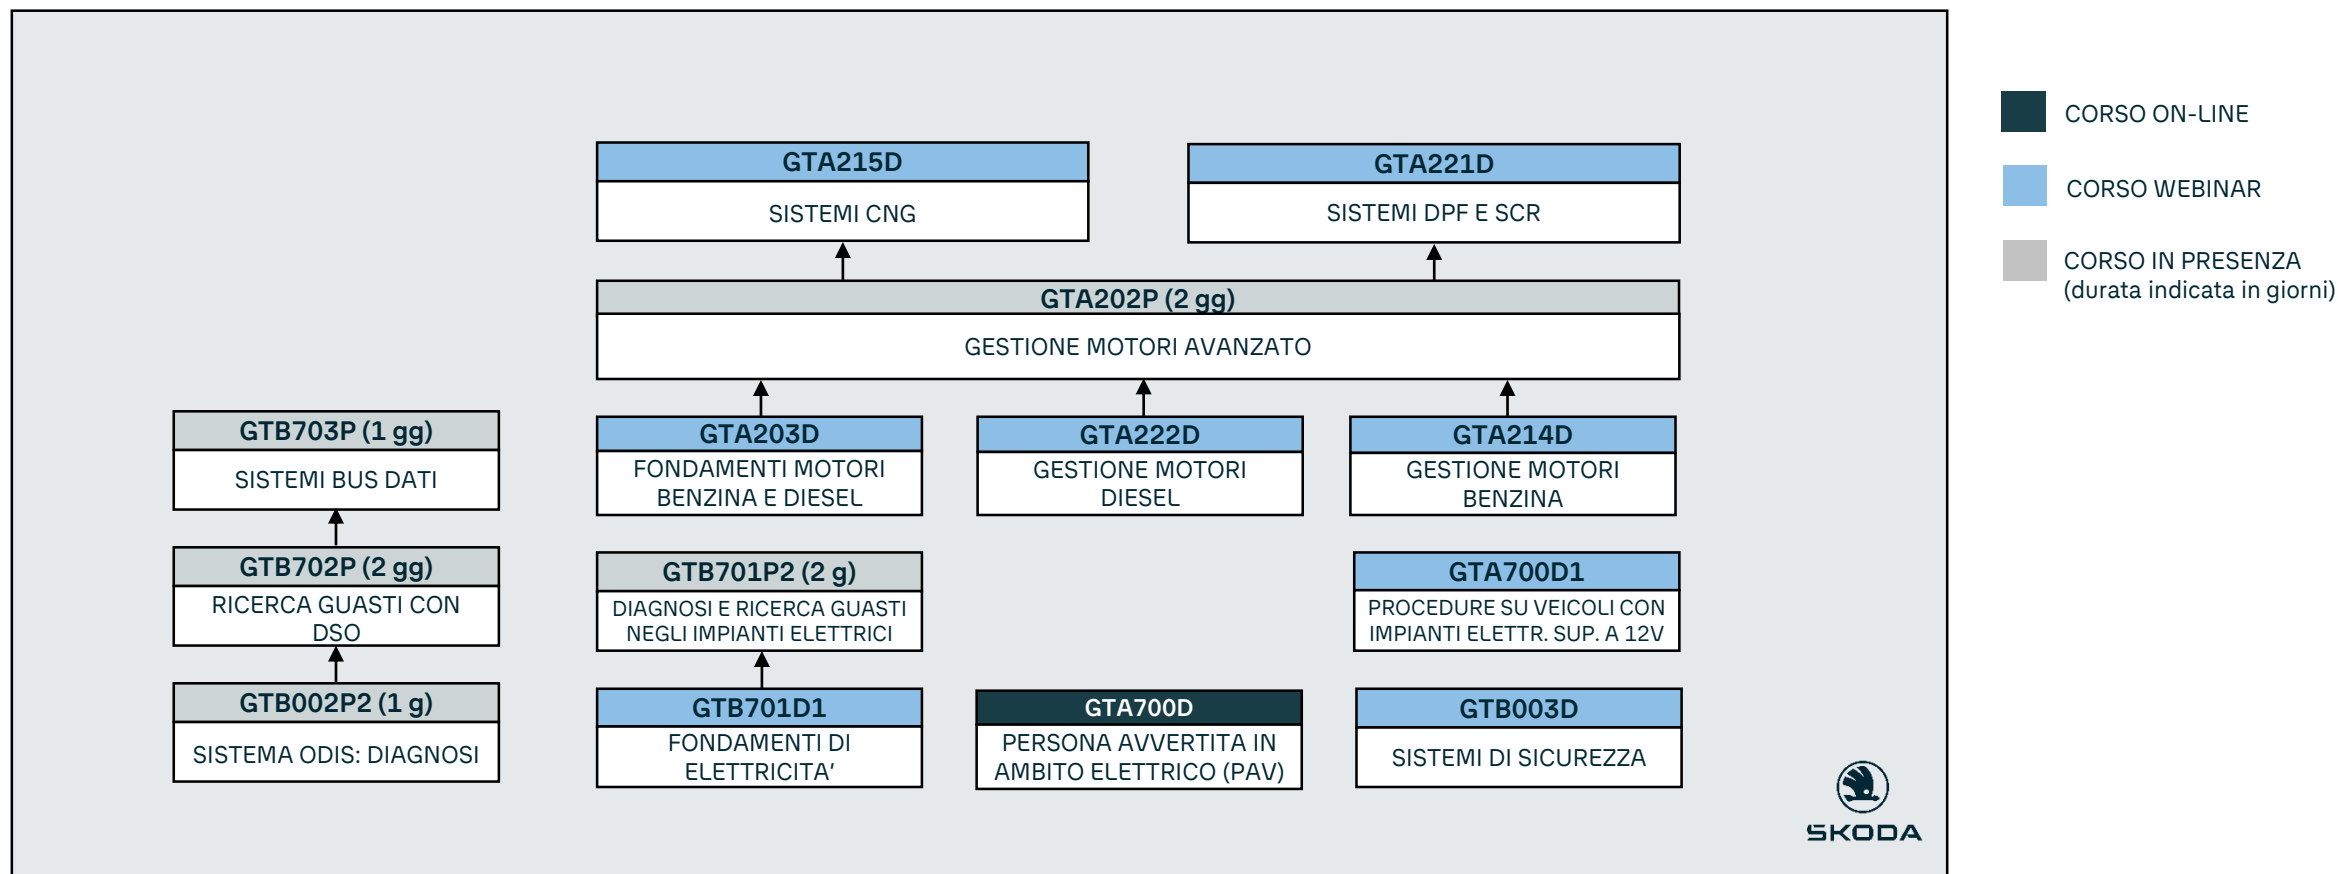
GTA215D
SISTEMI CNG

GTA221D
SISTEMI DPF E SCR

GTA202P (2 gg)
GESTIONE MOTORI AVANZATO

GTB703P (1 gg)
SISTEMI BUS DATI

GTA203D
FONDAMENTI MOTORI BENZINA E DIESEL

GTA222D
GESTIONE MOTORI DIESEL

GTA214D
GESTIONE MOTORI BENZINA

GTB702P (2 gg)
RICERCA GUASTI CON DSO

GTB701P2 (2 g)
DIAGNOSI E RICERCA GUASTI NEGLI IMPIANTI ELETTRICI

GTA700D1
PROCEDURE SU VEICOLI CON IMPIANTI ELETTR. SUP. A 12V

GTB002P2 (1 g)
SISTEMA ODIS: DIAGNOSI

GTB701D1
FONDAMENTI DI ELETTRICITA’

GTA700D
PERSONA AVVERTITA IN AMBITO ELETTRICO (PAV)

GTB003D
SISTEMI DI SICUREZZA

ŠKODA

CORSO ON-LINE

CORSO WEBINAR

CORSO IN PRESENZA
(durata indicata in giorni)